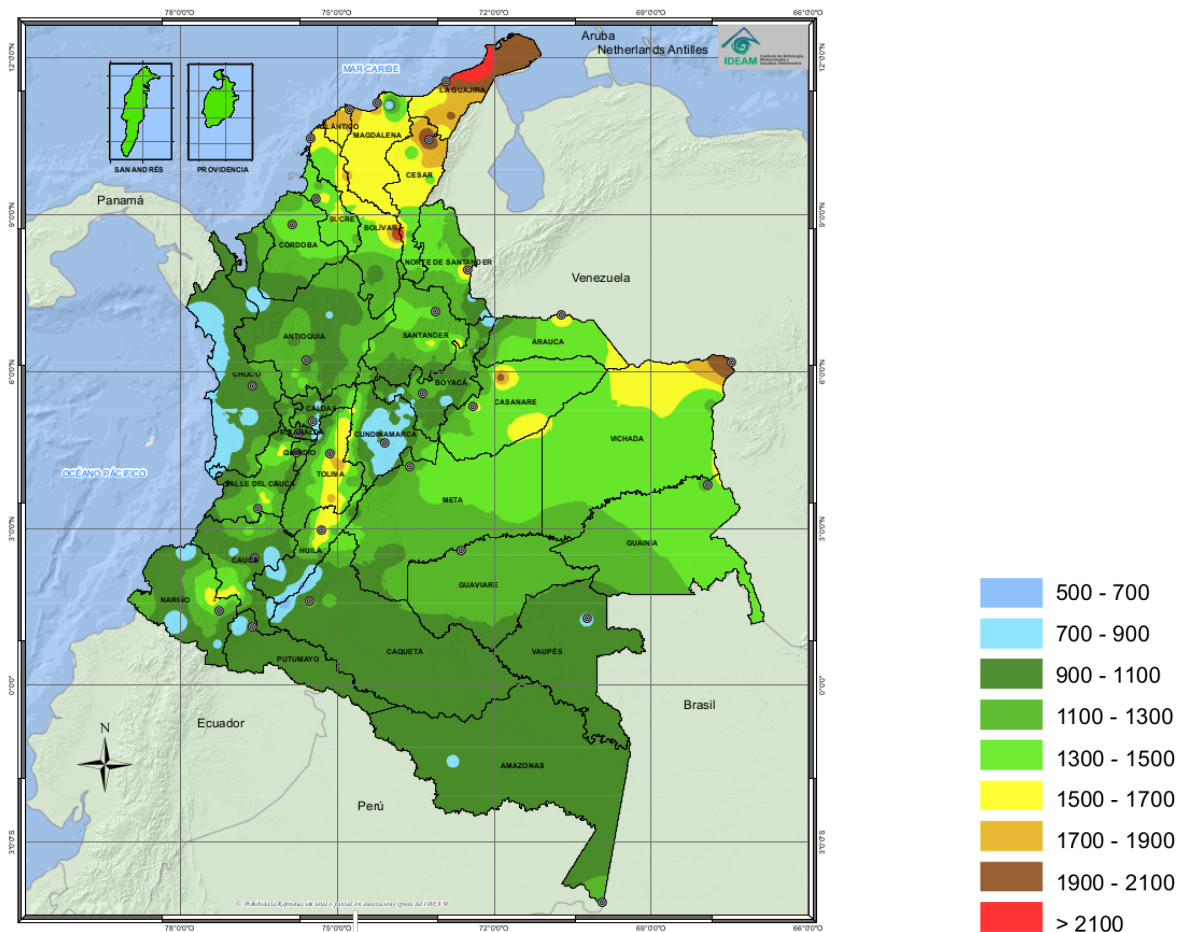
78°0'0"O 75°0'0"O 72°0'0"O 69°0'0"O 66°0'0"O

Aruba
Netherlands Antilles

IDEAM
Instituto de Hidrología, Meteorología y Estudios Ambientales

MAR CARIBE

SAN ANDRÉS
PROVIDENCIA

LA GUAJIRA
ATLÁNTICO
MAGDALENA
CESAR
SUCRE
BOLÍVAR
CÓRDOBA
NORTE DE SANTANDER
Panamá
Venezuela
ANTIOQUIA
SANTANDER
ARAUCA
CHOCÓ
BOYACÁ
CASANARE
CALDAS
RISARALDA
CUNDINAMARCA
QUINDÍO
VICHADA
OCÉANO PACÍFICO
TOLIMA
VALLE DEL CAUCA
META
HUILA
GUAINÍA
CAUCA
GUAVIARE
NARIÑO
PUTUMAYO
CAQUETÁ
VAUPÉS
Ecuador
Brasil
AMAZONAS
Perú
N

12°0'0"N 9°0'0"N 6°0'0"N 3°0'0"N 0°0'0" 3°0'0"S

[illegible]

| | |
|---|---|
| | 500 - 700 |
| | 700 - 900 |
| | 900 - 1100 |
| | 1100 - 1300 |
| | 1300 - 1500 |
| | 1500 - 1700 |
| | 1700 - 1900 |
| | 1900 - 2100 |
| | > 2100 |